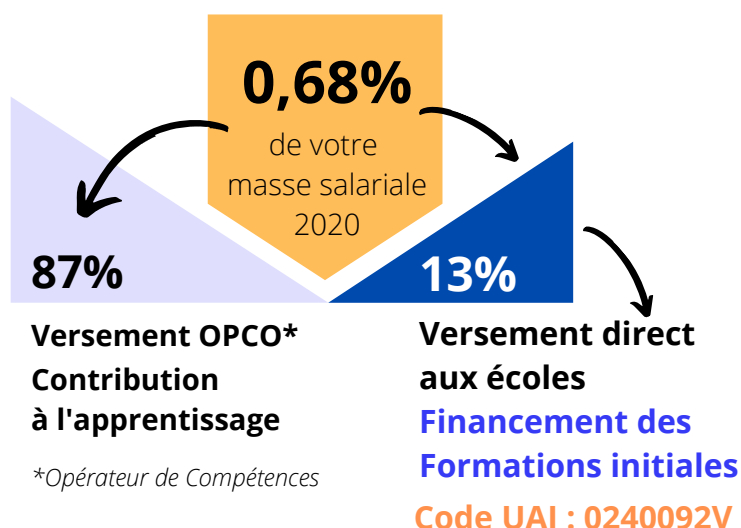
0,68%
de votre masse salariale 2020

87%

Versement OPCO*
Contribution à l'apprentissage

*Opérateur de Compétences

13%

Versement direct aux écoles
Financement des Formations initiales
Code UAI : 0240092V